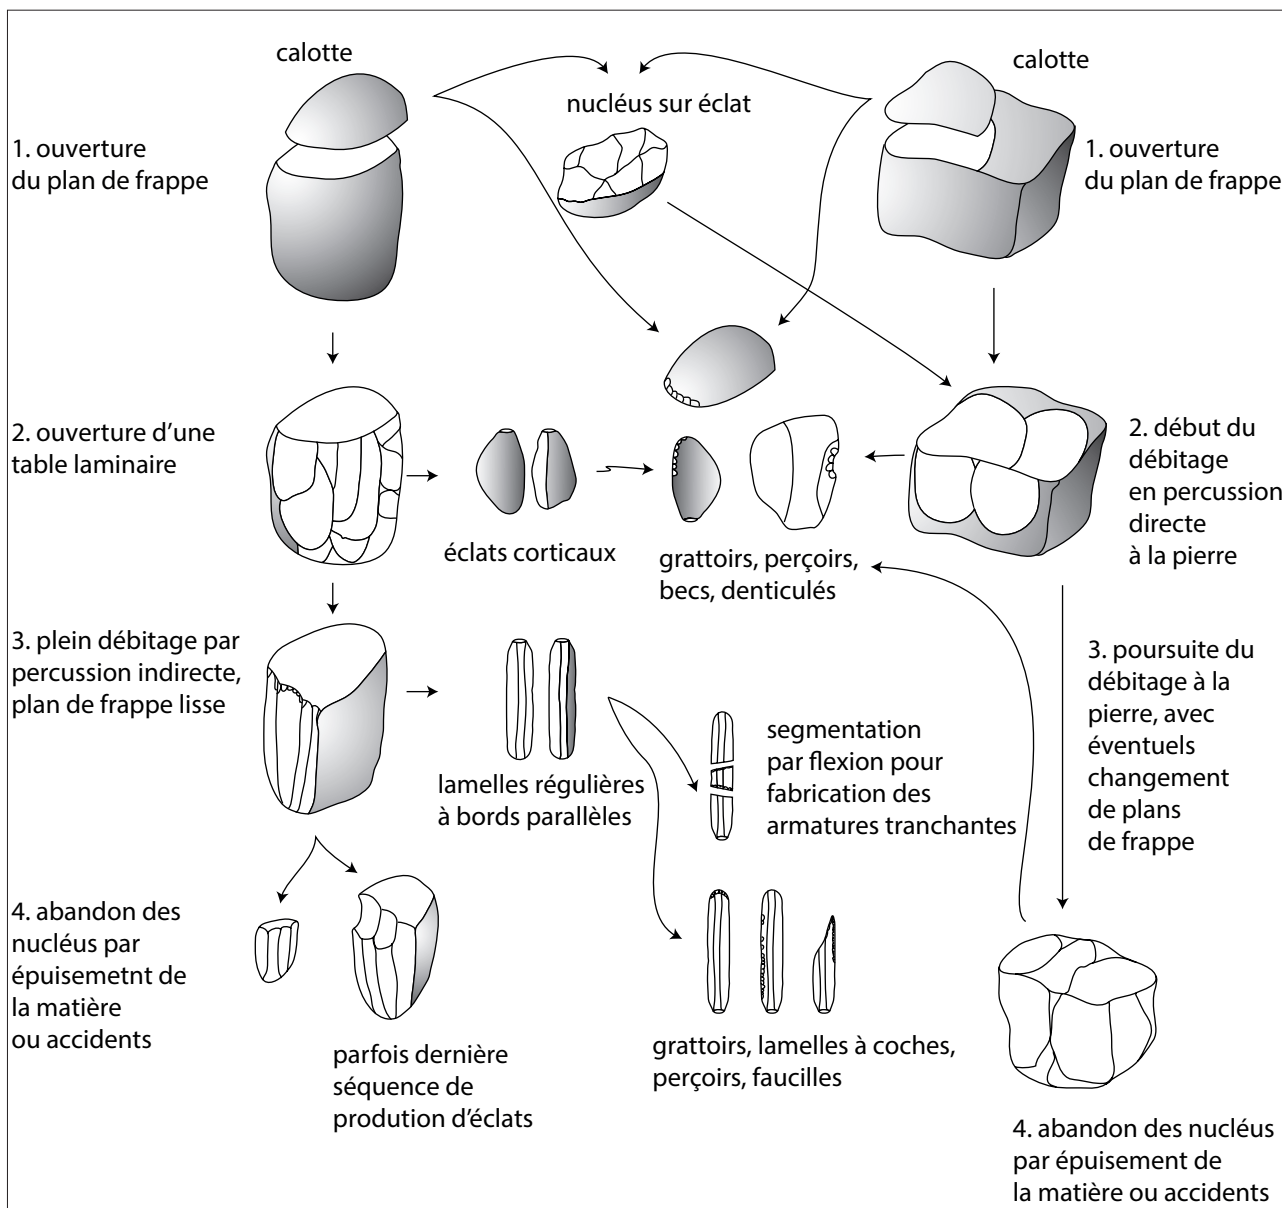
calotte

nucléus sur éclat

calotte

1. ouverture du plan de frappe

1. ouverture du plan de frappe

2. ouverture d'une table laminaire

éclats corticaux

grattoirs, perçoirs, becs, denticulés

2. début du débitage en percussion directe à la pierre

3. plein débitage par percussion indirecte, plan de frappe lisse

lamelles régulières à bords parallèles

segmentation par flexion pour fabrication des armatures tranchantes

3. poursuite du débitage à la pierre, avec éventuels changement de plans de frappe

4. abandon des nucléus par épuisemetnt de la matière ou accidents

parfois dernière séquence de prodution d'éclats

grattoirs, lamelles à coches, perçoirs, faucilles

4. abandon des nucléus par épuisement de la matière ou accidents